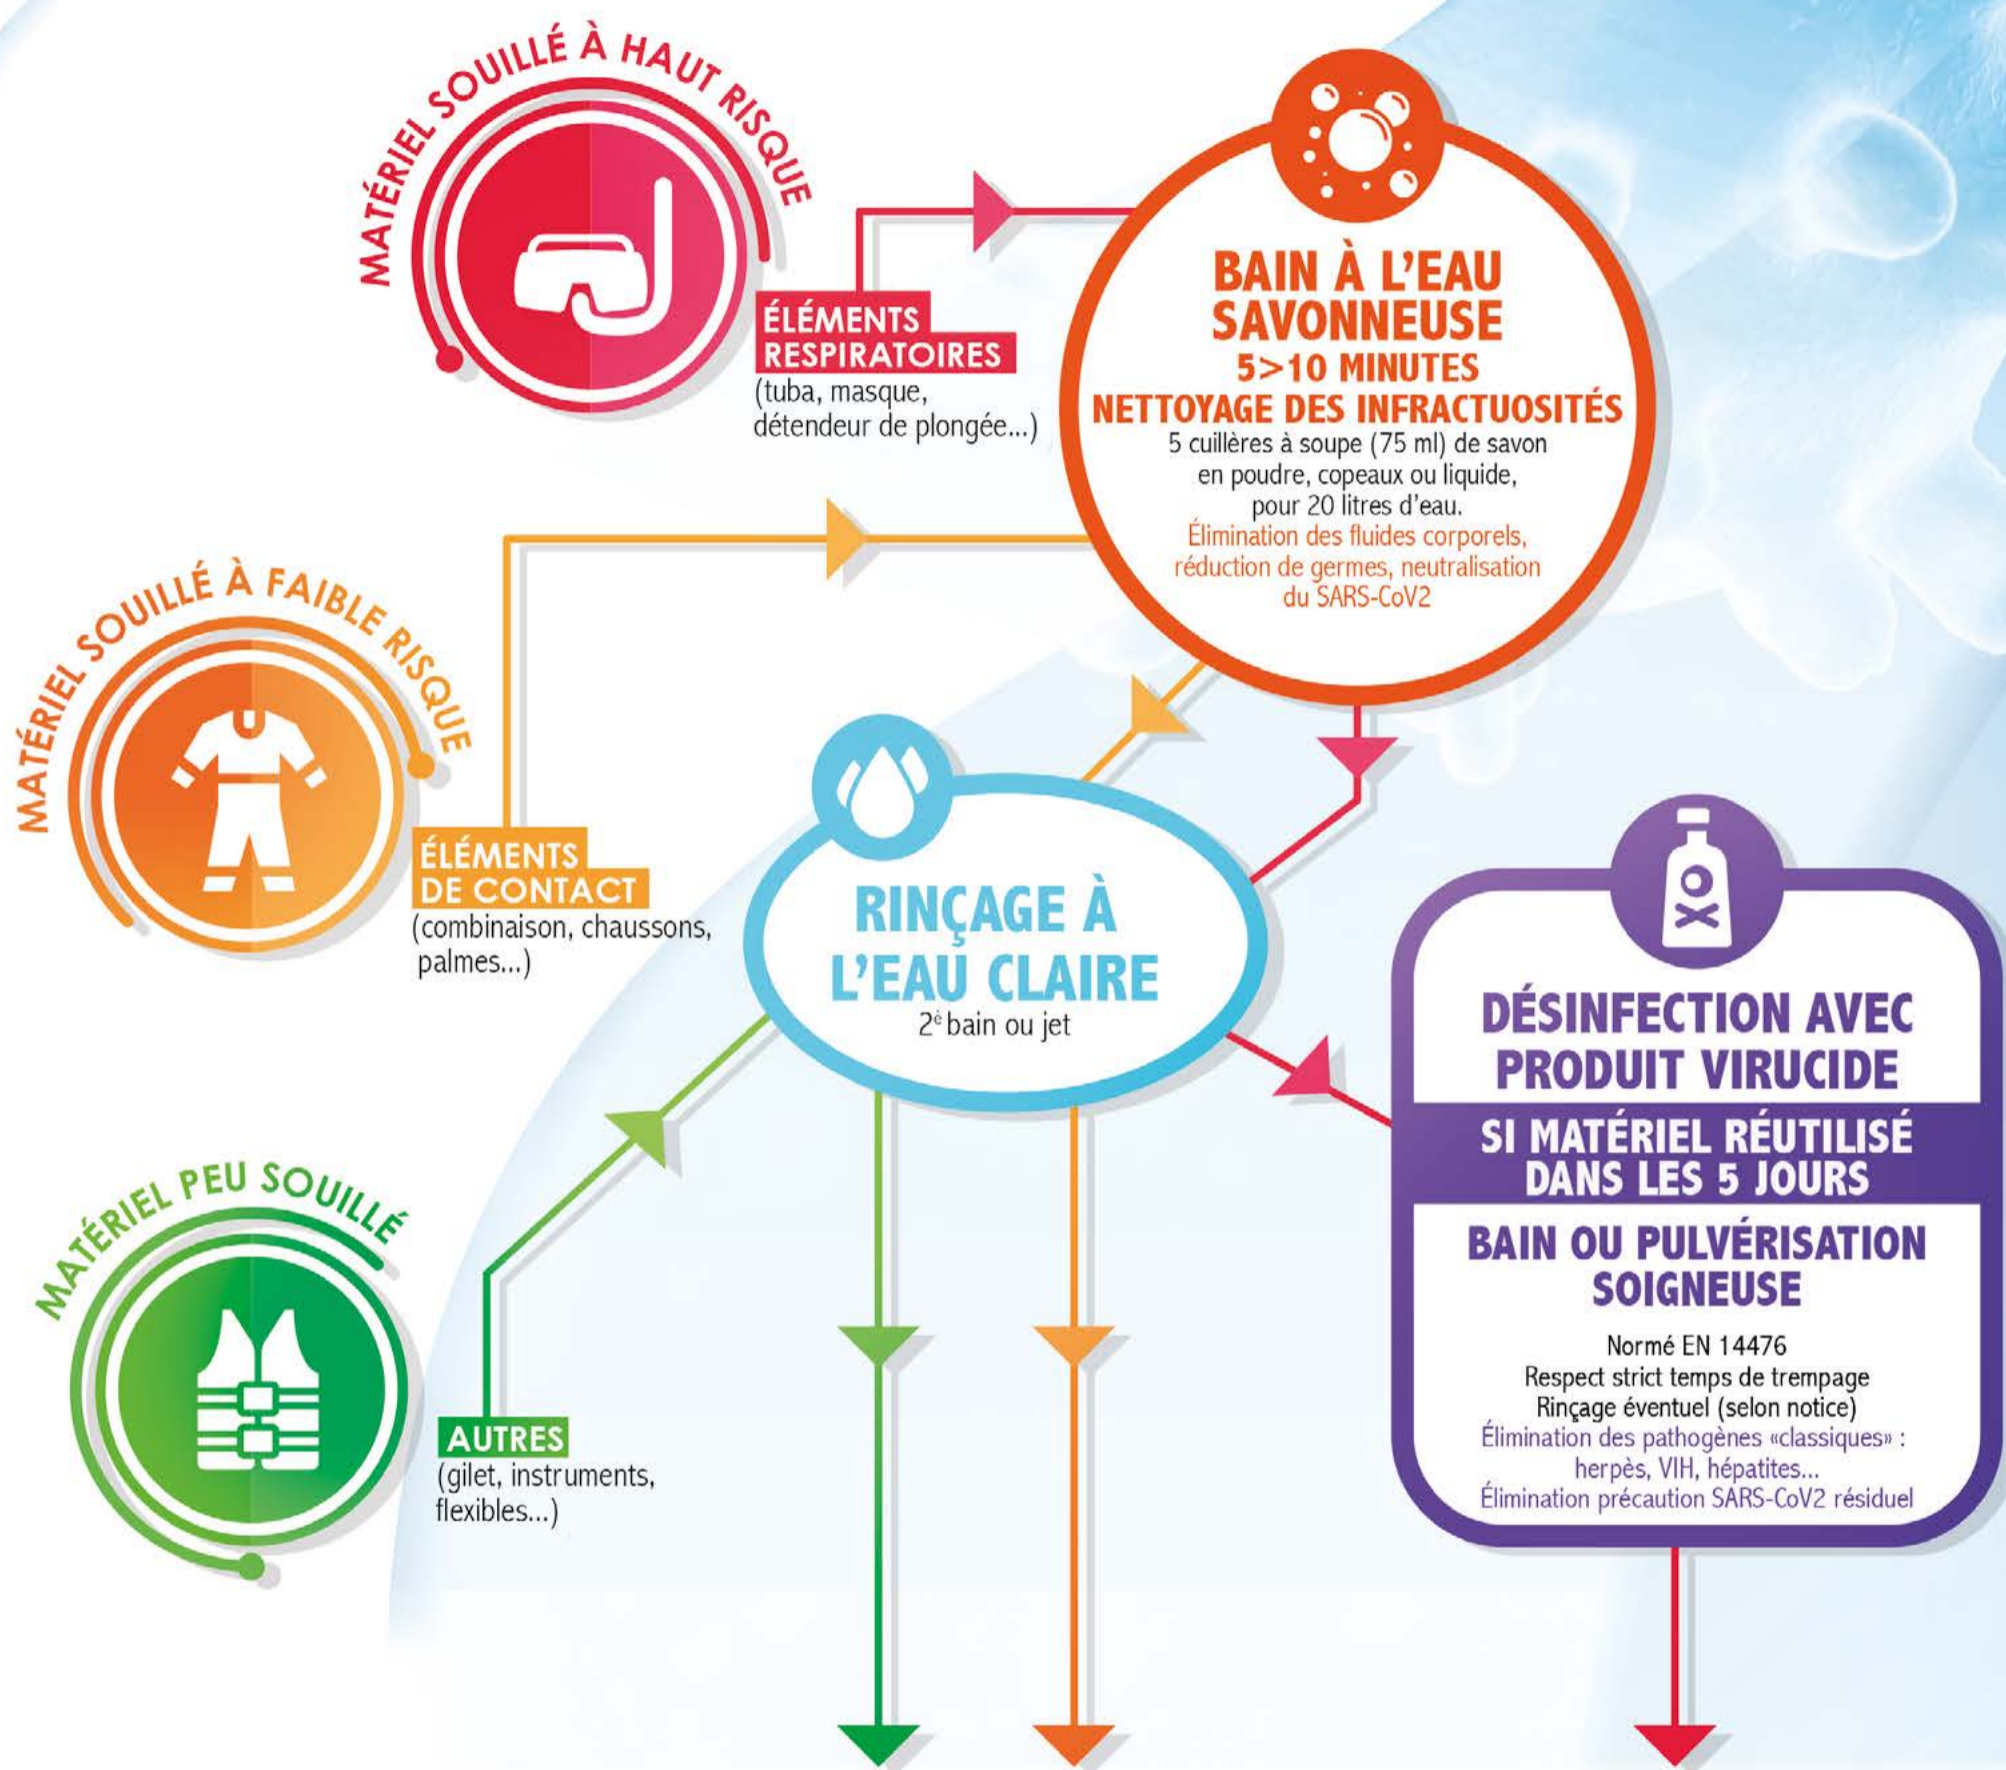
MATÉRIEL SOUILLÉ À HAUT RISQUE

ÉLÉMENTS RESPIRATOIRES
(tuba, masque, détendeur de plongée...)

BAIN À L'EAU SAVONNEUSE
5>10 MINUTES
NETTOYAGE DES INFRACTUOSITÉS
5 cuillères à soupe (75 ml) de savon en poudre, copeaux ou liquide, pour 20 litres d'eau.
Élimination des fluides corporels, réduction de germes, neutralisation du SARS-CoV2

MATÉRIEL SOUILLÉ À FAIBLE RISQUE

ÉLÉMENTS DE CONTACT
(combinaison, chaussons, palmes...)

RINÇAGE À L'EAU CLAIRE
$2^e$ bain ou jet

DÉSINFECTION AVEC PRODUIT VIRUCIDE
SI MATÉRIEL RÉUTILISÉ DANS LES 5 JOURS
BAIN OU PULVÉRISATION SOIGNEUSE
Normé EN 14476
Respect strict temps de trempage
Rinçage éventuel (selon notice)
Élimination des pathogènes «classiques» : herpès, VIH, hépatites...
Élimination précaution SARS-CoV2 résiduel

MATÉRIEL PEU SOUILLÉ

AUTRES
(gilet, instruments, flexibles...)